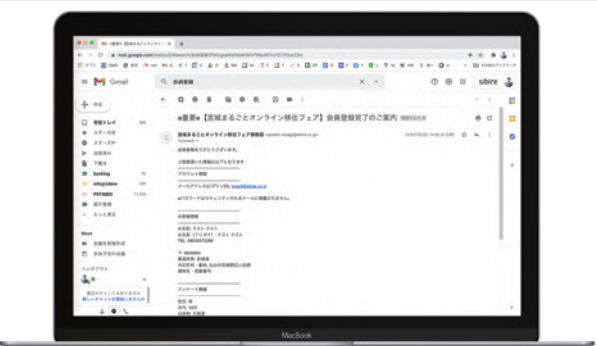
Gmail

会員登録

sibire

作成

受信トレイ

スター付き

スヌーズ中

送信済み

下書き

★重要★【宮城まるごとオンライン移住フェア】会員登録完了のご案内

宮城まるごとオンライン移住フェア事務局

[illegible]

アカウント情報

メールアドレス

お名前

TEL

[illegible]

MacBook